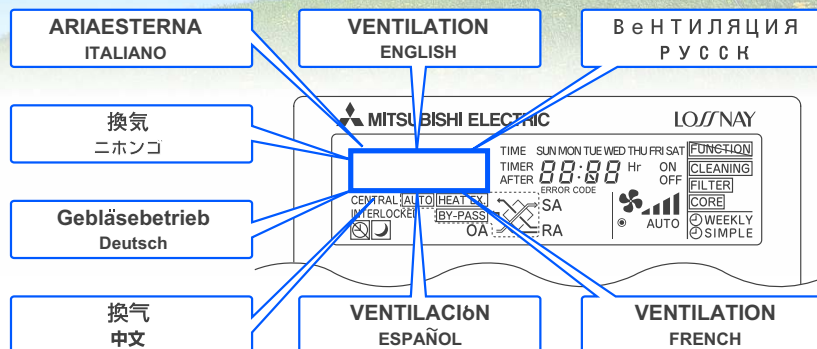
ARIAESTERNA
ITALIANO

VENTILATION
ENGLISH

ВеНТИЛЯЦИЯ
РУССК

換気
ニホンゴ

Gebläsebetrieb
Deutsch

换气
中文

VENTILACIóN
ESPAÑOL

VENTILATION
FRENCH

MITSUBISHI ELECTRIC

LOSSNAY

TIME SUN MON TUE WED THU FRI SAT
TIMER
AFTER
88:88 Hr
ON
OFF
ERROR CODE
FUNCTION
CLEANING
FILTER
CORE
WEEKLY
SIMPLE
CENTRAL
INTERLOCKED
AUTO
HEAT EX.
BY-PASS
SA
OA
RA
AUTO